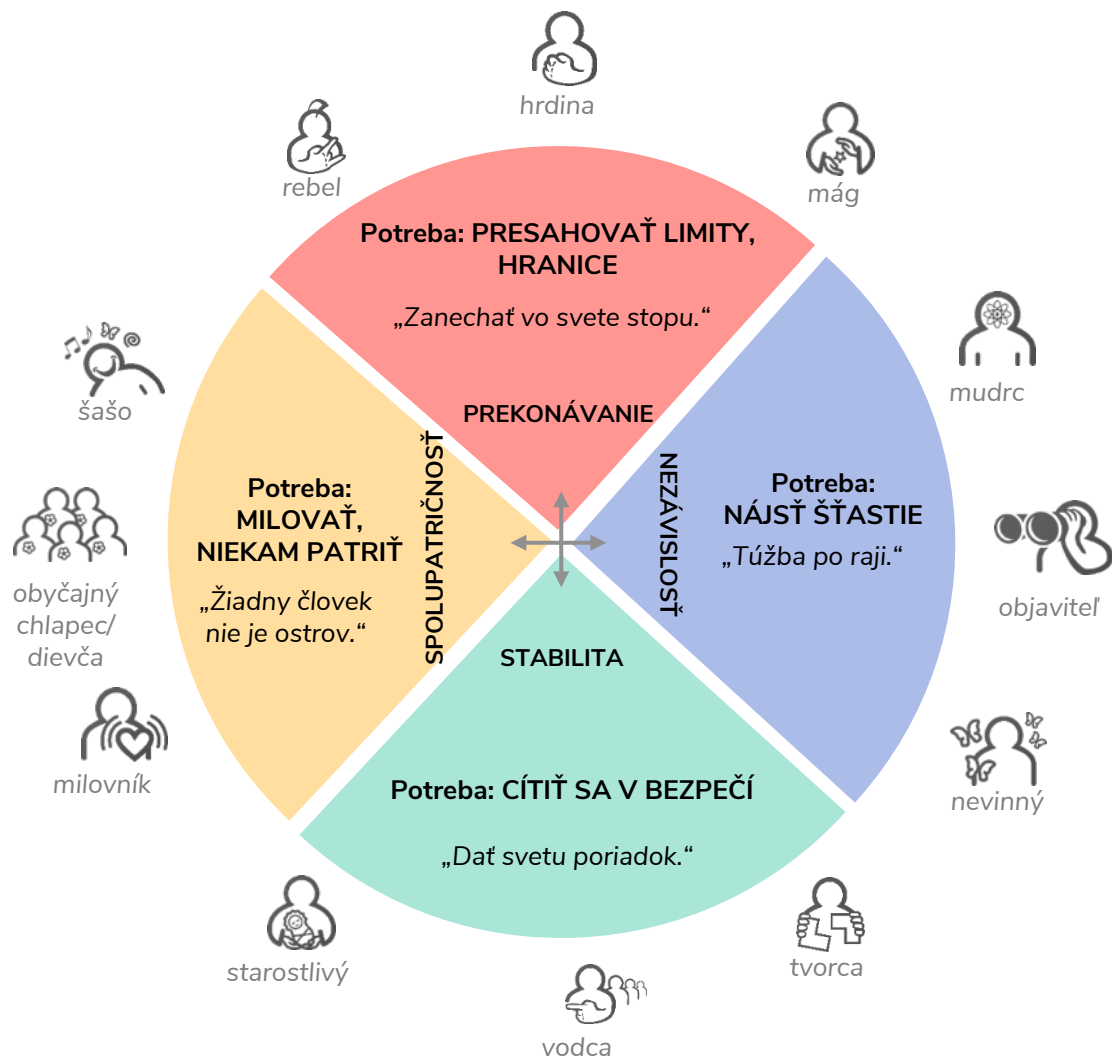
hrdina

rebel

mág

Potreba: PRESAHOVAŤ LIMITY, HRANICE

„Zanechať vo svete stopu."

PREKONÁVANIE

šašo

mudrc

Potreba: MILOVAŤ, NIEKAM PATRIŤ

„Žiadny človek nie je ostrov."

SPOLUPATRIČNOSŤ

NEZÁVISLOSŤ

Potreba: NÁJSŤ ŠŤASTIE

„Túžba po raji."

objaviteľ

obyčajný chlapec/ dievča

STABILITA

milovník

nevinný

Potreba: CÍTIŤ SA V BEZPEČÍ

„Dať svetu poriadok."

starostlivý

tvorca

vodca